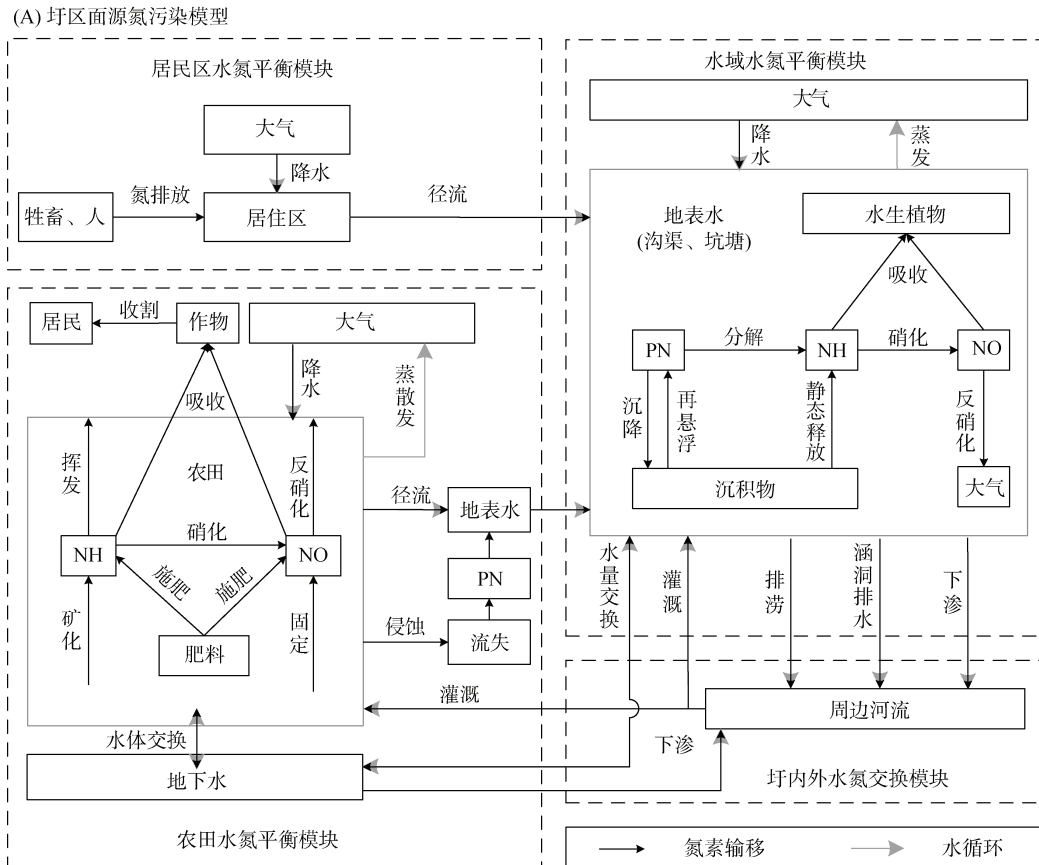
(A) 圩区面源氮污染模型

居民区水氮平衡模块

大气

降水

牲畜、人

氮排放

居住区

径流

水域水氮平衡模块

大气

降水

蒸发

地表水
(沟渠、坑塘)

水生植物

吸收

PN

分解

NH

硝化

NO

沉降

再悬浮

静态释放

反硝化

沉积物

大气

居民

收割

作物

大气

吸收

降水

蒸散发

挥发

农田

反硝化

径流

地表水

硝化

NH

NO

施肥

施肥

PN

矿化

固定

侵蚀

肥料

流失

水量交换

灌溉

排涝

涵洞排水

下渗

灌溉

周边河流

水体交换

下渗

地下水

圩内外水氮交换模块

农田水氮平衡模块

氮素输移

水循环